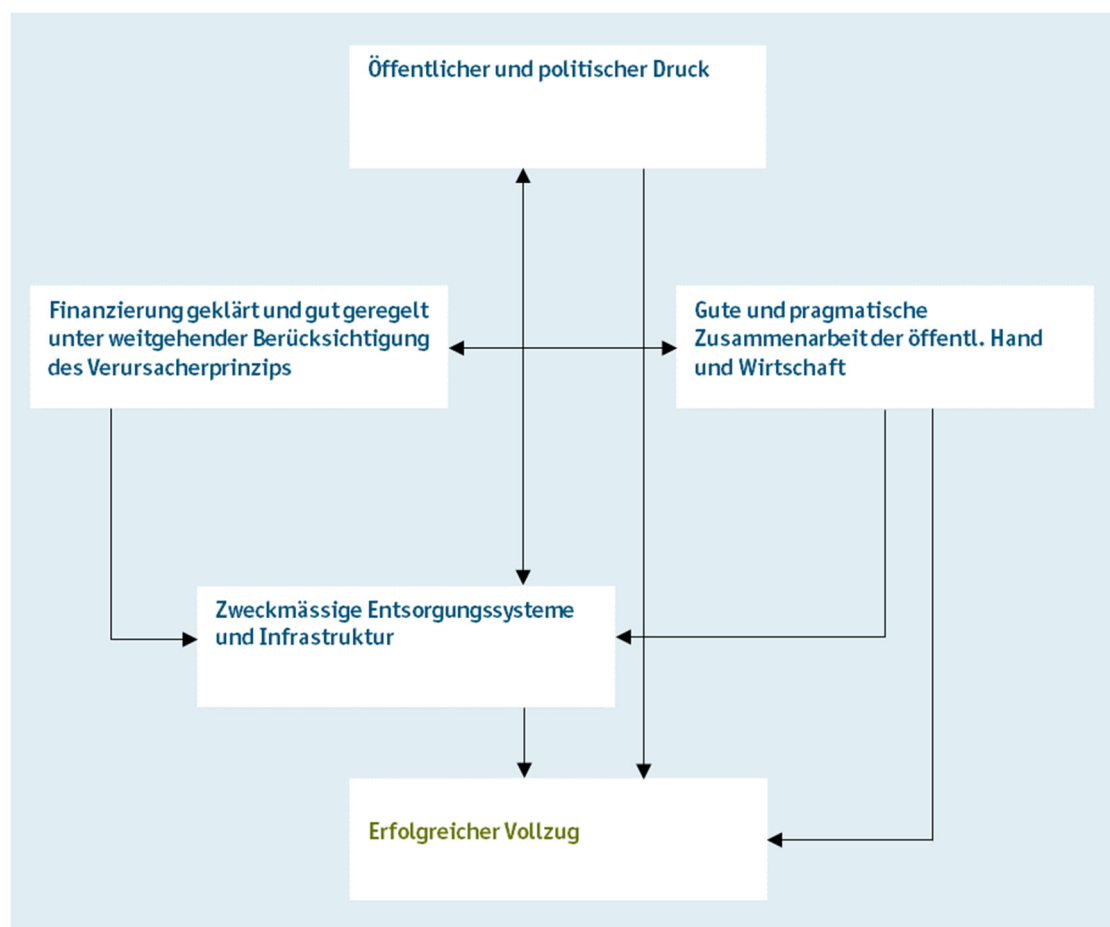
Öffentlicher und politischer Druck

Finanzierung geklärt und gut geregelt unter weitgehender Berücksichtigung des Verursacherprinzips

Gute und pragmatische Zusammenarbeit der öffentl. Hand und Wirtschaft

Zweckmässige Entsorgungssysteme und Infrastruktur

Erfolgreicher Vollzug